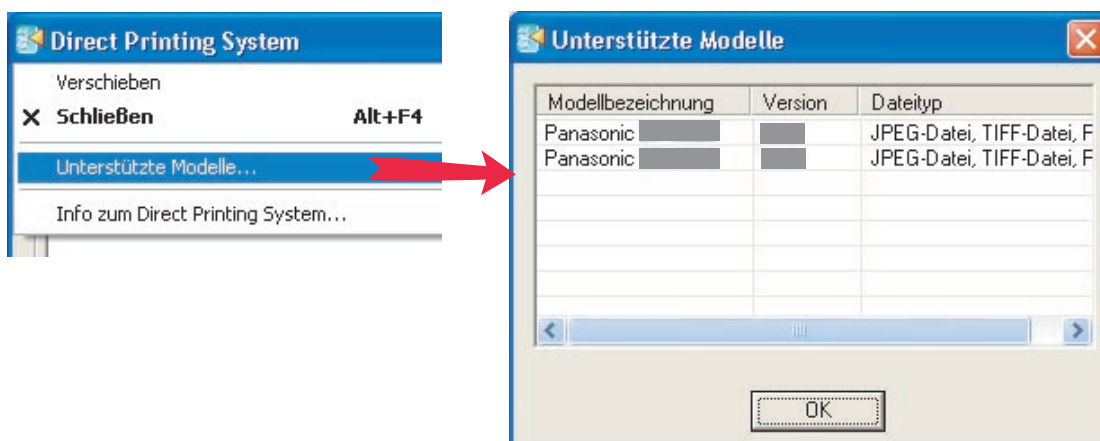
Direct Printing System

Verschieben

Schließen Alt+F4

Unterstützte Modelle...

Info zum Direct Printing System...

Unterstützte Modelle

| Modellbezeichnung | Version | Dateityp |
|---|---|---|
| Panasonic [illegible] | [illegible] | JPEG-Datei, TIFF-Datei, F |
| Panasonic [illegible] | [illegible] | JPEG-Datei, TIFF-Datei, F |

OK